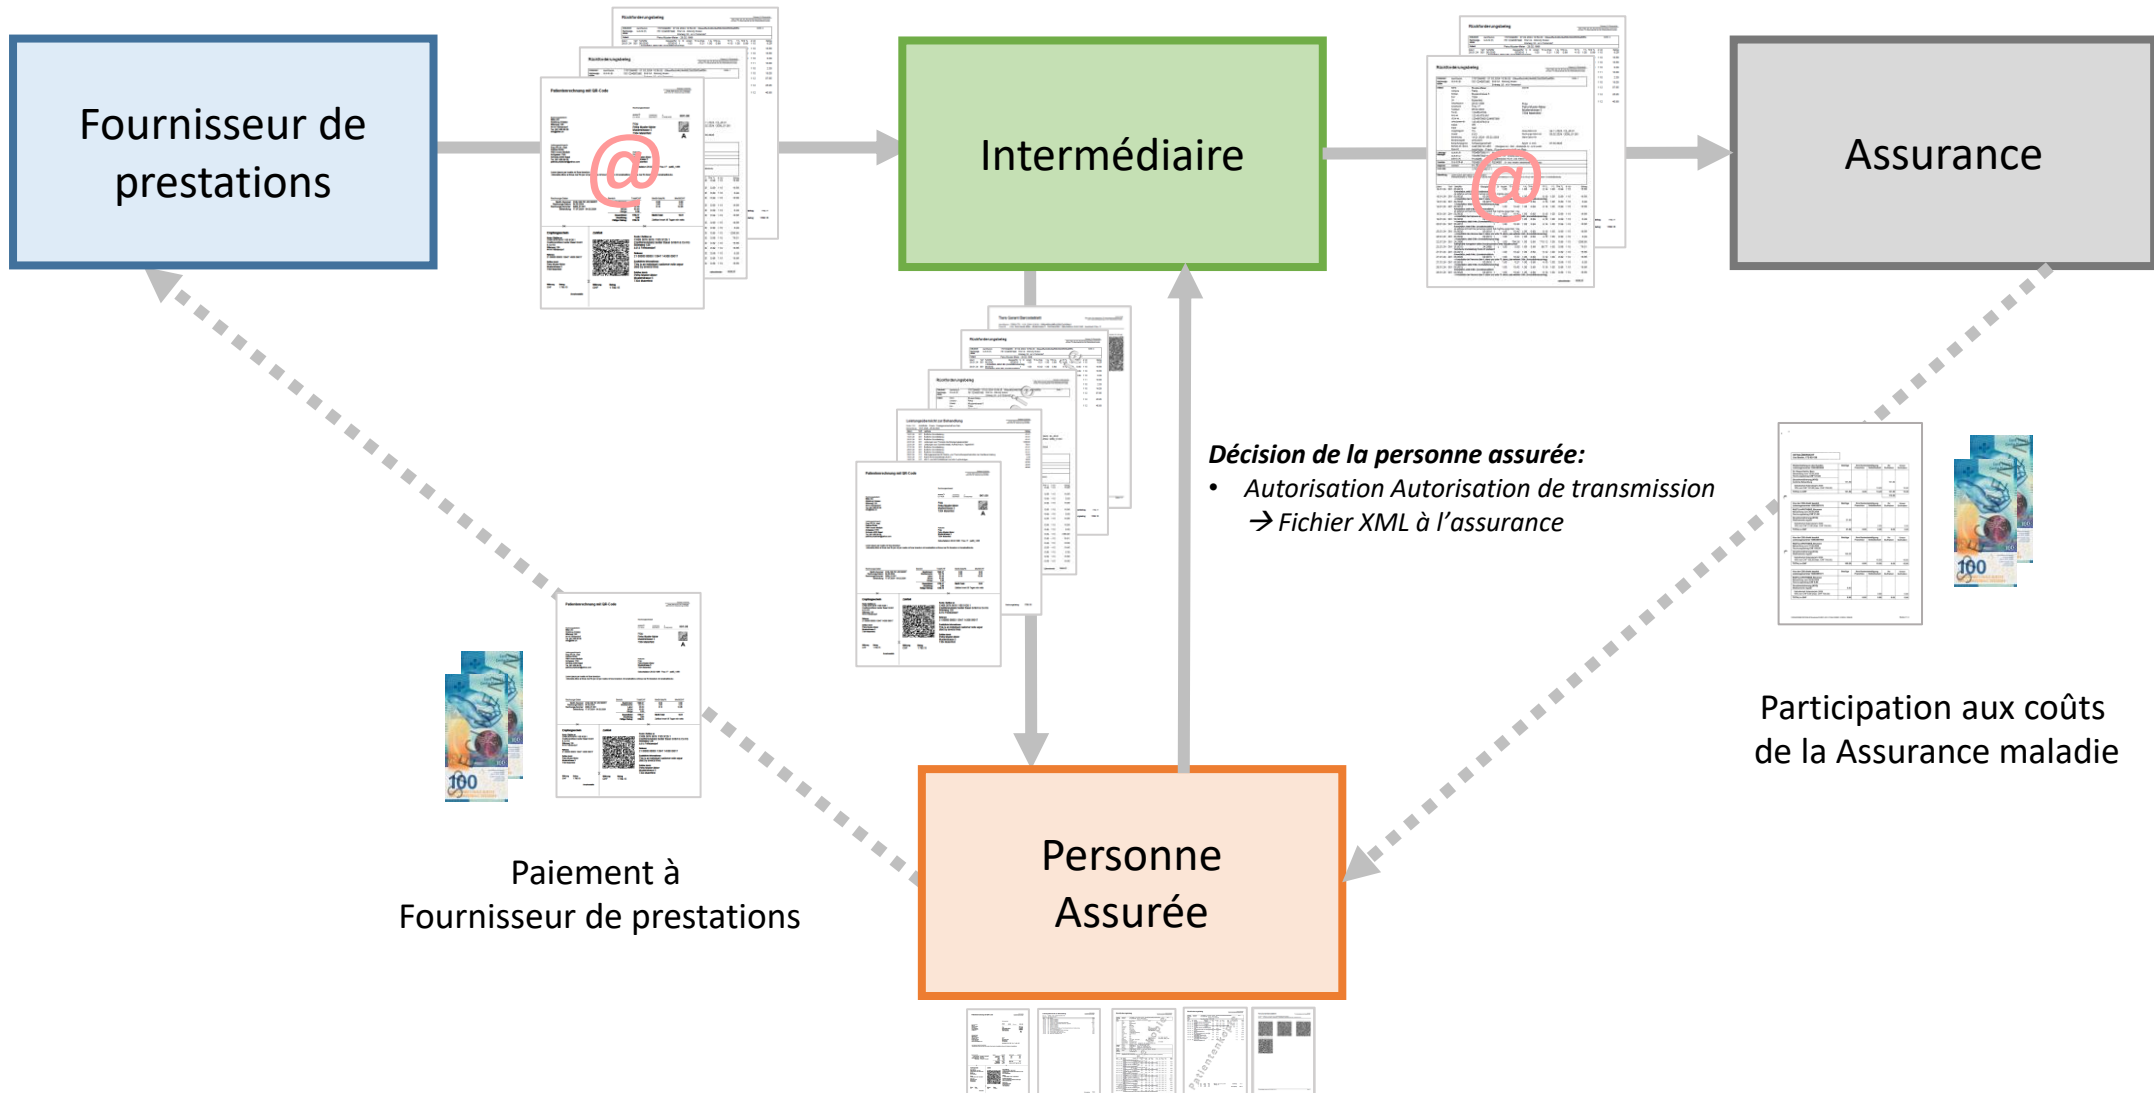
Fournisseur de prestations

Intermédiaire

Assurance

Décision de la personne assurée:

• Autorisation Autorisation de transmission → Fichier XML à l’assurance

Participation aux coûts de la Assurance maladie

Paiement à Fournisseur de prestations

Personne Assurée